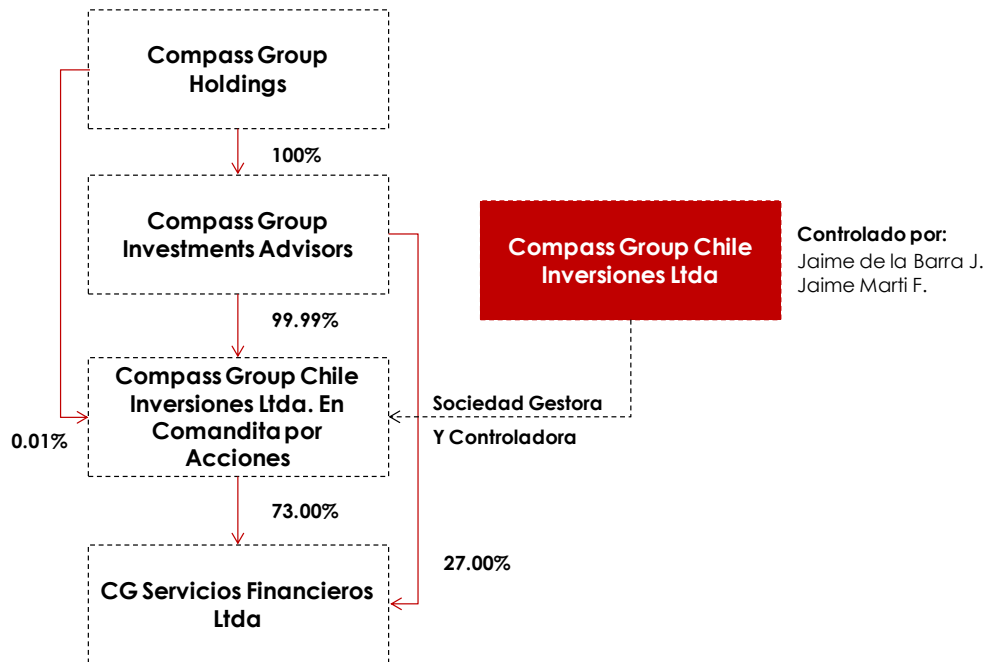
Compass Group Holdings

100%

Compass Group Investments Advisors

Compass Group Chile Inversiones Ltda

Controlado por:
Jaime de la Barra J.
Jaime Marti F.

99.99%

Compass Group Chile Inversiones Ltda. En Comandita por Acciones

Sociedad Gestora
Y Controladora

0.01%

73.00%

27.00%

CG Servicios Financieros Ltda